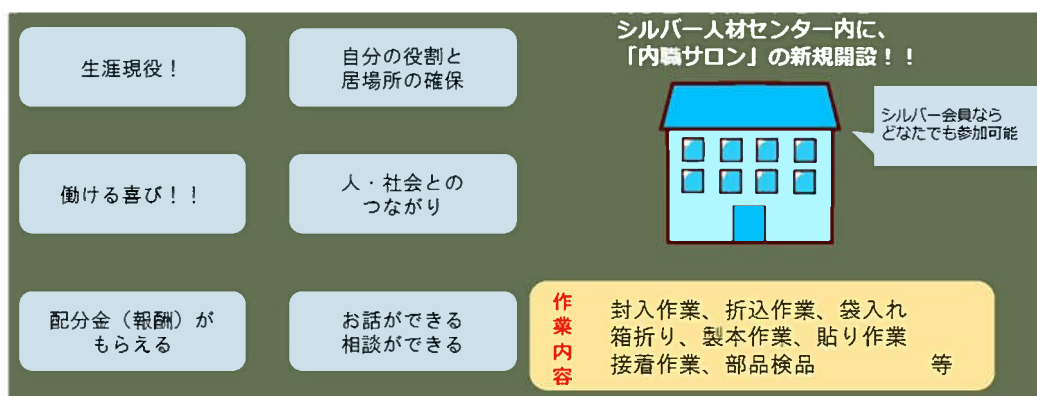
生涯現役！

自分の役割と
居場所の確保

シルバー人材センター内に、
「内職サロン」の新規開設！！

シルバー会員なら
どなたでも参加可能

働ける喜び！！

人・社会との
つながり

配分金（報酬）が
もらえる

お話ができる
相談ができる

作業内容

封入作業、折込作業、袋入れ
箱折り、製本作業、貼り作業
接着作業、部品検品　　　　等